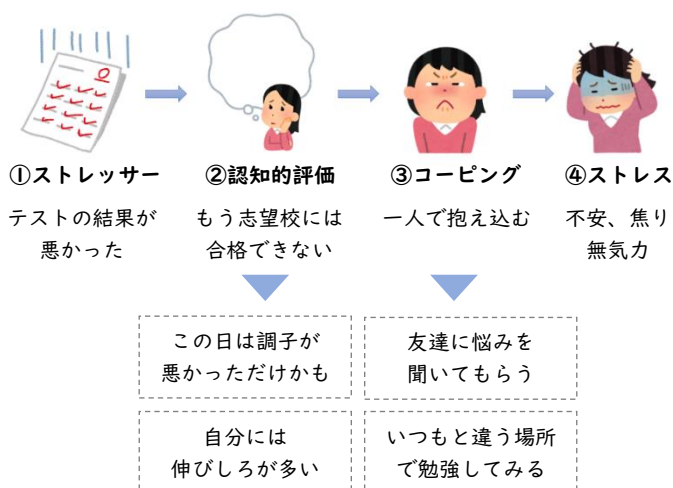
①ストレッサー
テストの結果が悪かった

②認知的評価
もう志望校には合格できない

③コーピング
一人で抱え込む

④ストレス
不安、焦り
無気力

この日は調子が悪かっただけかも

友達に悩みを聞いてもらう

自分には伸びしろが多い

いつもと違う場所で勉強してみる